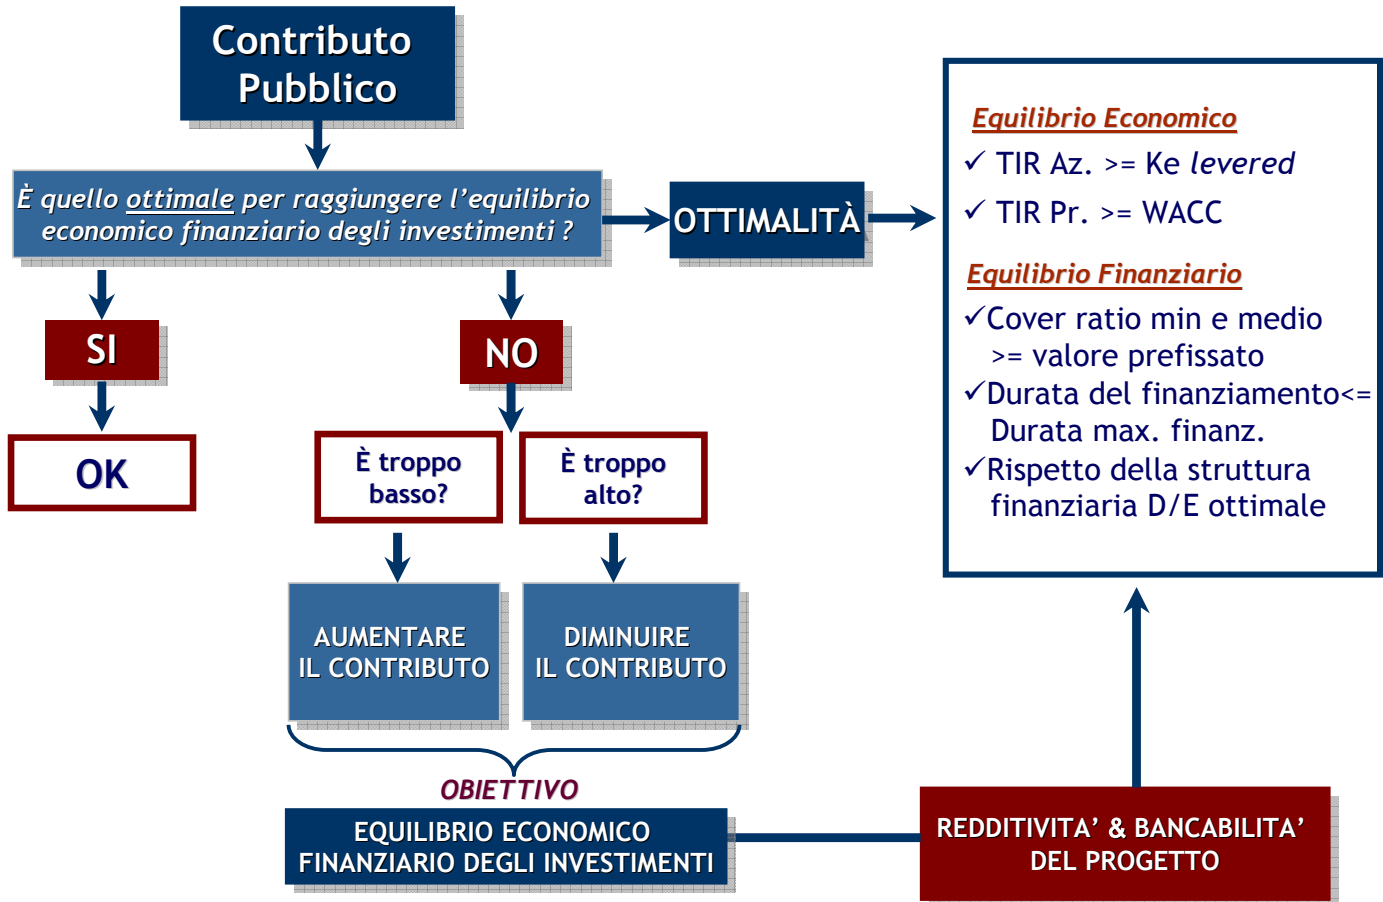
Contributo Pubblico

È quello ottimale per raggiungere l'equilibrio economico finanziario degli investimenti ?

OTTIMALITÀ

Equilibrio Economico

✓ TIR Az. >= Ke levered

✓ TIR Pr. >= WACC

Equilibrio Finanziario

✓Cover ratio min e medio >= valore prefissato

✓Durata del finanziamento<= Durata max. finanz.

✓Rispetto della struttura finanziaria D/E ottimale

SI

OK

NO

È troppo basso?

È troppo alto?

AUMENTARE IL CONTRIBUTO

DIMINUIRE IL CONTRIBUTO

OBIETTIVO

EQUILIBRIO ECONOMICO FINANZIARIO DEGLI INVESTIMENTI

REDDITIVITA' & BANCABILITA' DEL PROGETTO